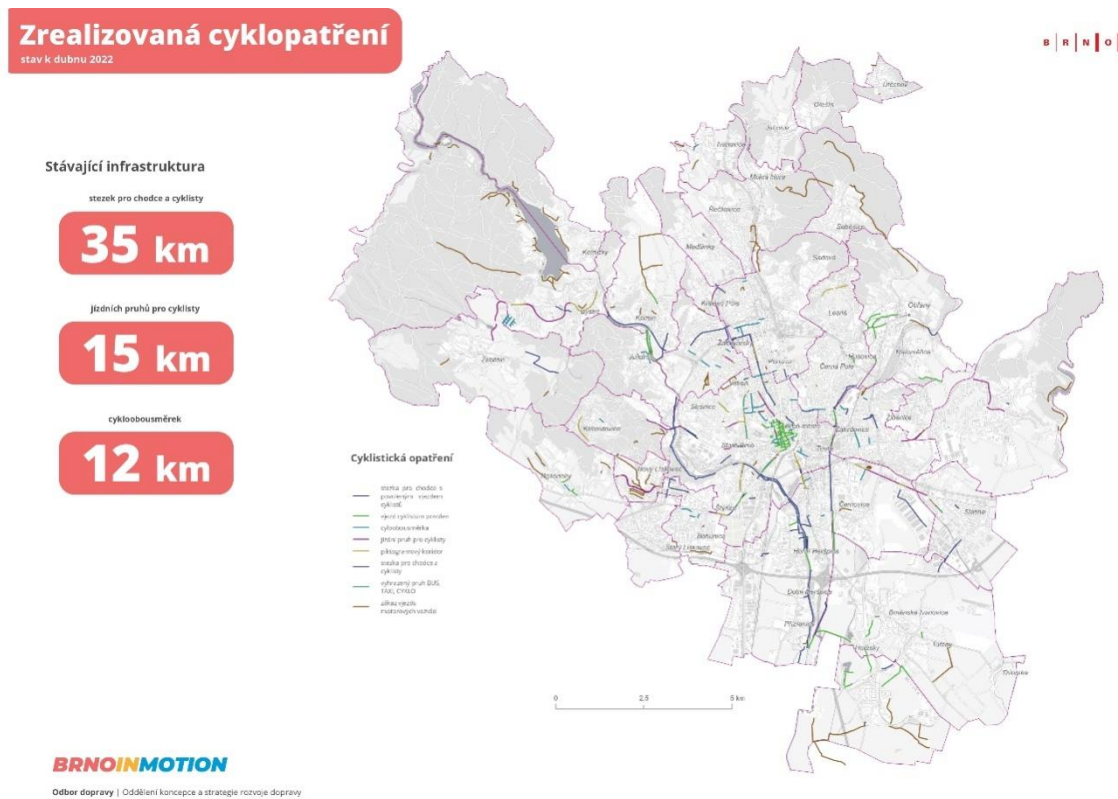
Zrealizovaná cyklopatření
stav k dubnu 2022

B | R | N | O

Stávající infrastruktura

stezek pro chodce a cyklisty

35 km

jízdních pruhů pro cyklisty

15 km

cykloobousměrek

12 km

Cyklistická opatření

stezka pro chodce s povoleným vjezdem cyklistů
vjezd cyklistům povolen
cykloobousměrka
jízdní pruh pro cyklisty
piktogramový koridor
stezka pro chodce a cyklisty
vyhrazený pruh BUS, TAXI, CYKLO
zákaz vjezdu motorových vozidel

Útěchov
Ořešín
Jehnice
Ivanovice
Mokrá Hora
Řečkovice
Komín
Medlánky
Soběšice
Sadová
Bystrc
Královo Pole
Ořechovičky
Lesná
Žabovřesky
Jundrov
Černá Pole
Maloměřice
Obřany
Žebětín
Zábrdovice
Židenice
Kohoutovice
Pisárky
Štýřice
Nový Lískovec
Bohunice
Starý Lískovec
Komárov
Černovice
Slatina
Horní Heršpice
Dolní Heršpice
Přízřenice
Brněnské Ivanovice
Tuřany
Holásky
Chrlice

0
2,5
5 km

BRNOINMOTION
Odbor dopravy | Oddělení koncepce a strategie rozvoje dopravy